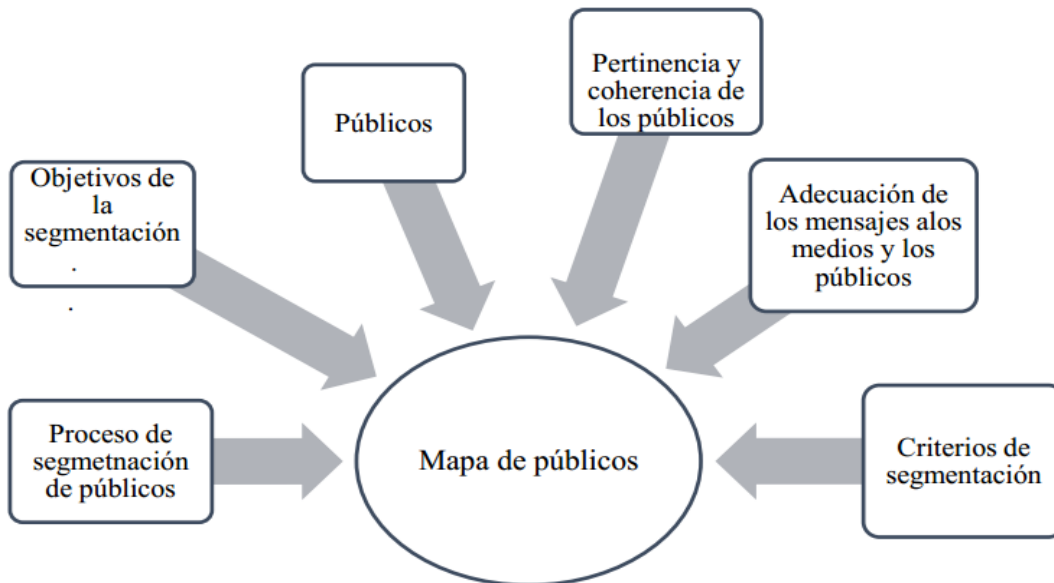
Públicos

Pertinencia y coherencia de los públicos

Objetivos de la segmentación
.
.

Adecuación de los mensajes alos medios y los públicos

Proceso de segmetnación de públicos

Mapa de públicos

Criterios de segmentación